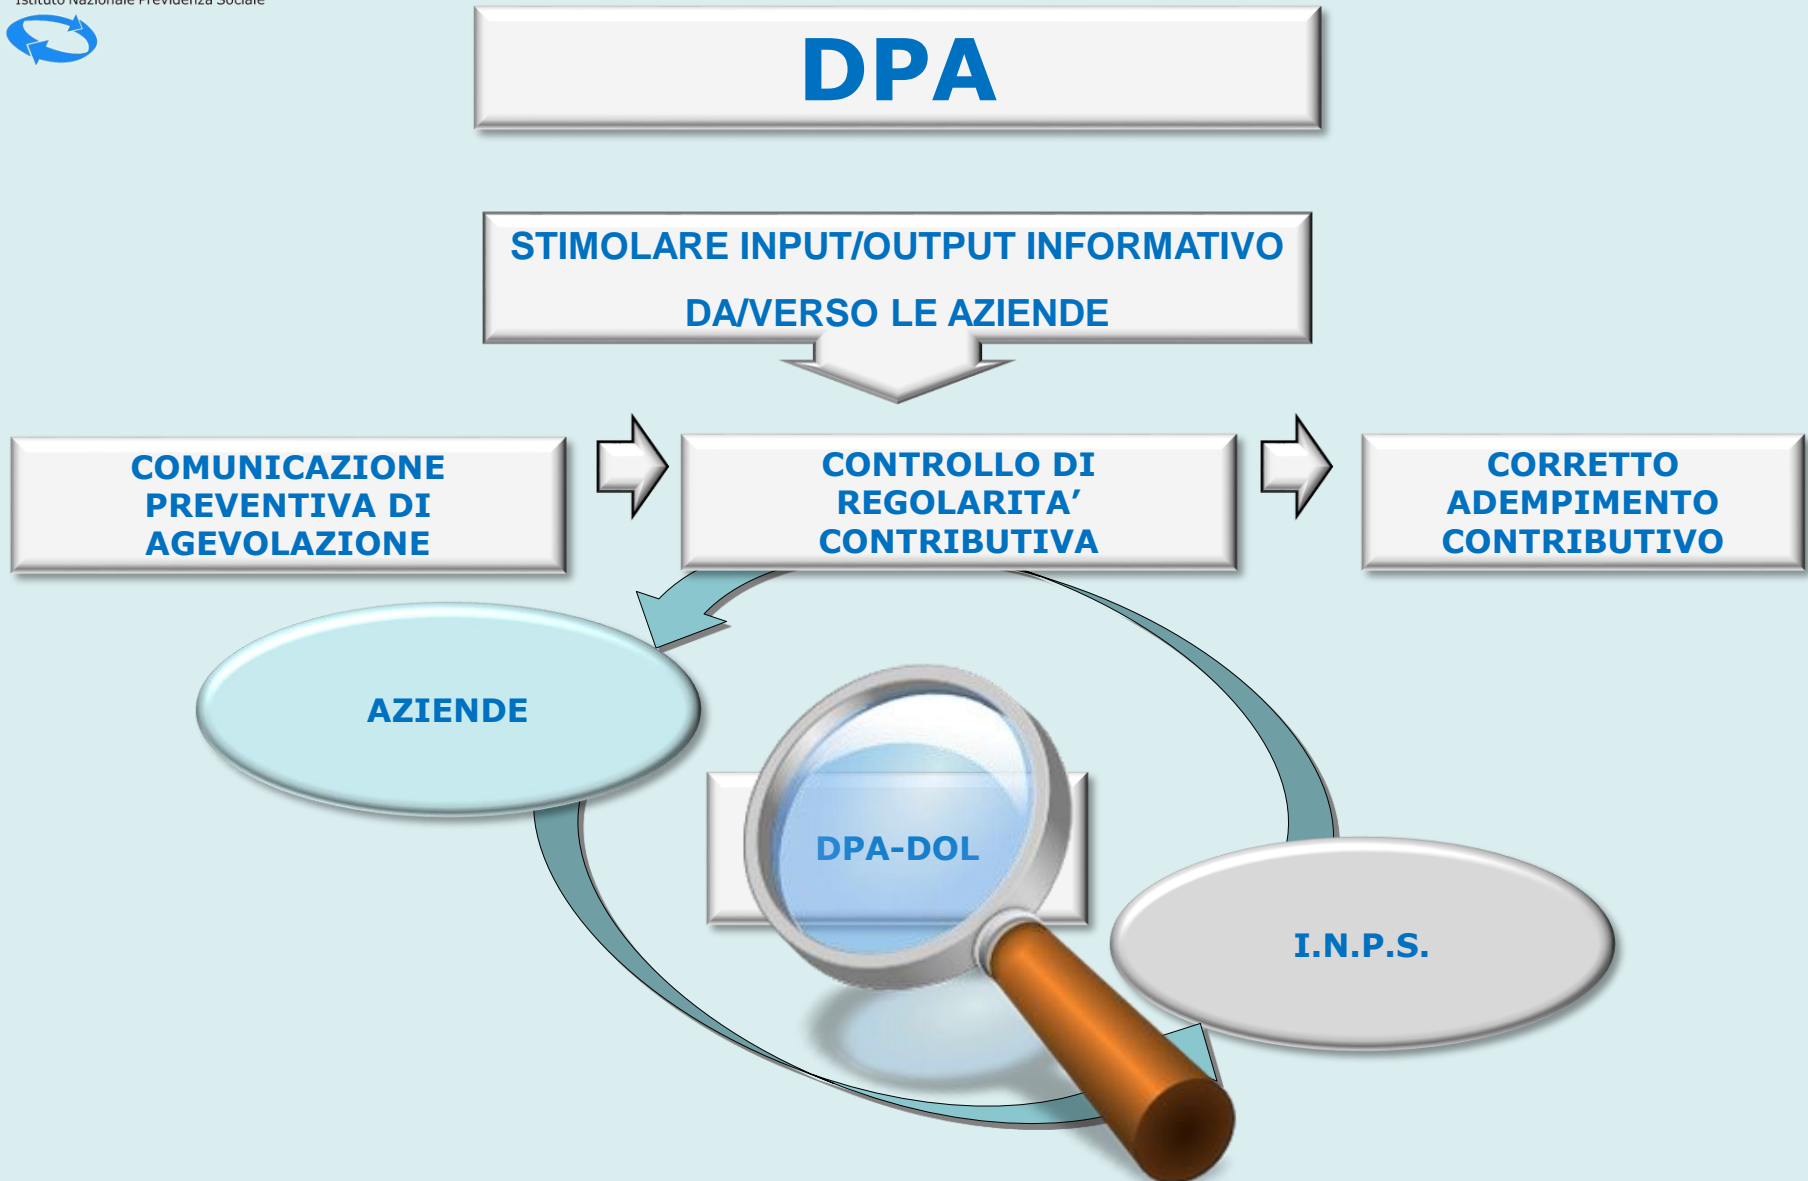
Istituto Nazionale Previdenza Sociale

DPA

STIMOLARE INPUT/OUTPUT INFORMATIVO

DA/VERSO LE AZIENDE

COMUNICAZIONE PREVENTIVA DI AGEVOLAZIONE

CONTROLLO DI REGOLARITA' CONTRIBUTIVA

CORRETTO ADEMPIMENTO CONTRIBUTIVO

AZIENDE

DPA-DOL

I.N.P.S.